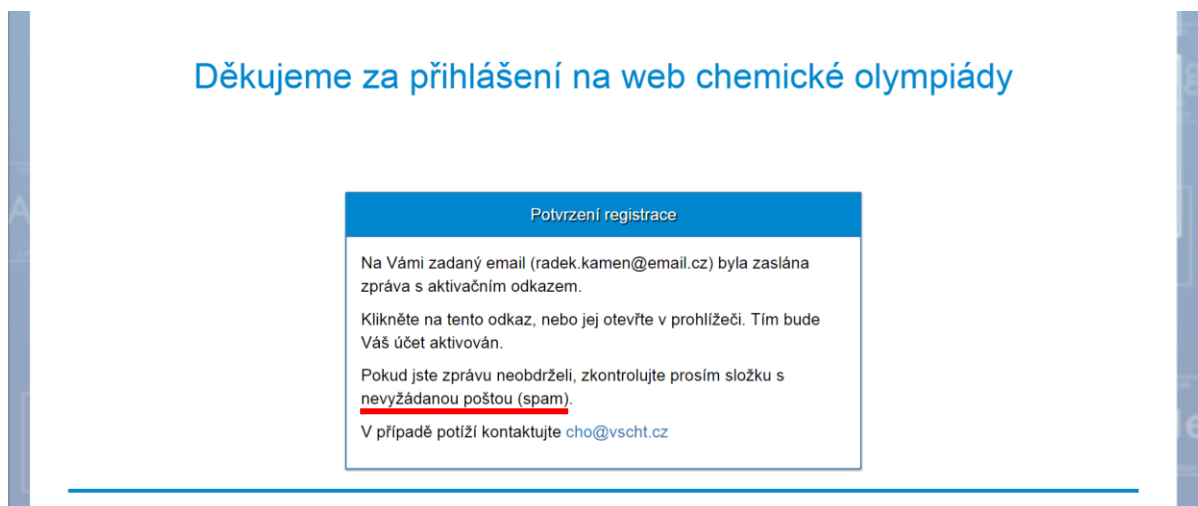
Děkujeme za přihlášení na web chemické olympiády

Potvrzení registrace

Na Vámi zadaný email (radek.kamen@email.cz) byla zaslána zpráva s aktivačním odkazem.

Klikněte na tento odkaz, nebo jej otevřte v prohlížeči. Tím bude Váš účet aktivován.

Pokud jste zprávu neobdrželi, zkontrolujte prosím složku s nevyžádanou poštou (spam).

V případě potíží kontaktujte cho@vscht.cz